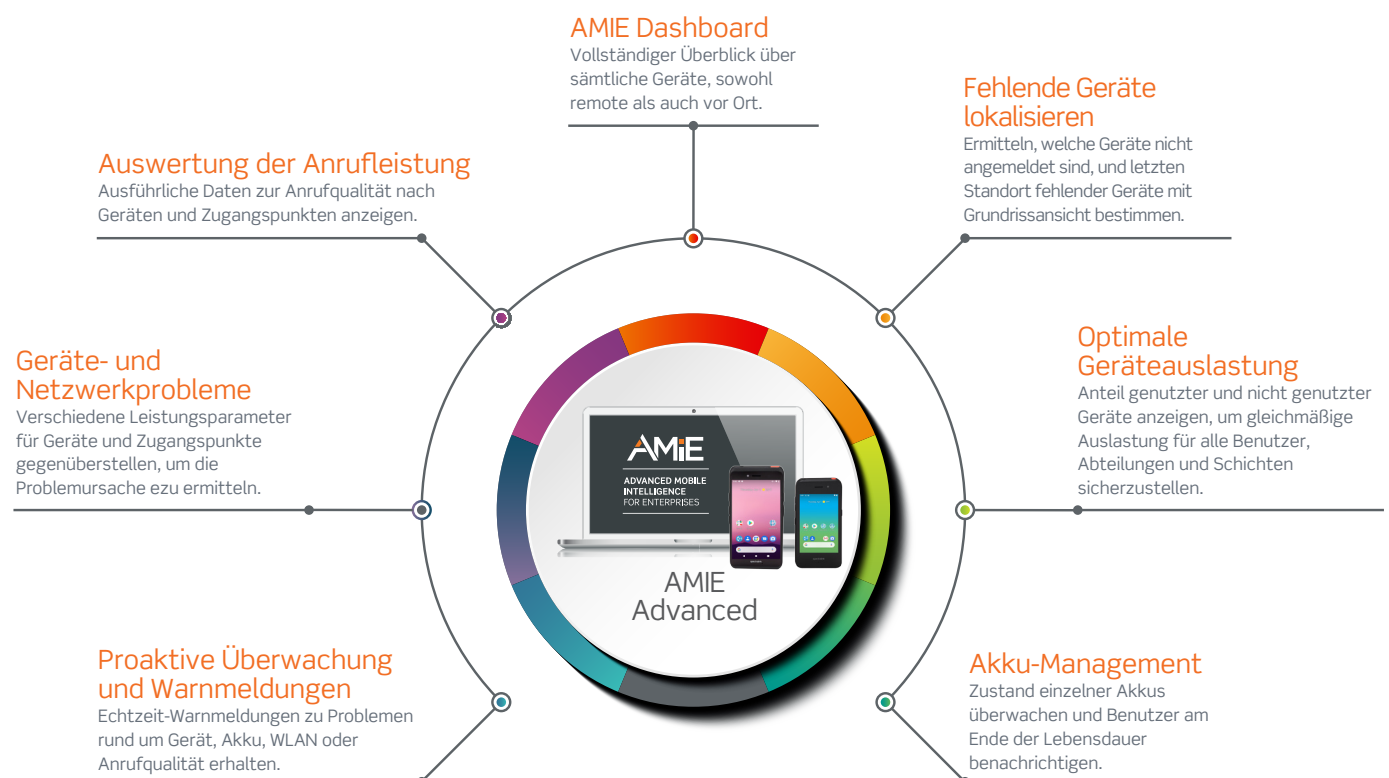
AMIE Dashboard
Vollständiger Überblick über sämtliche Geräte, sowohl remote als auch vor Ort.

Fehlende Geräte lokalisieren
Ermitteln, welche Geräte nicht angemeldet sind, und letzten Standort fehlender Geräte mit Grundrissansicht bestimmen.

Auswertung der Anrufleistung
Ausführliche Daten zur Anrufqualität nach Geräten und Zugangspunkten anzeigen.

Geräte- und Netzwerkprobleme
Verschiedene Leistungsparameter für Geräte und Zugangspunkte gegenüberstellen, um die Problemursache ezu ermitteln.

Optimale Geräteauslastung
Anteil genutzter und nicht genutzter Geräte anzeigen, um gleichmäßige Auslastung für alle Benutzer, Abteilungen und Schichten sicherzustellen.

AMiE
ADVANCED MOBILE INTELLIGENCE FOR ENTERPRISES

AMIE Advanced

Proaktive Überwachung und Warnmeldungen
Echtzeit-Warnmeldungen zu Problemen rund um Gerät, Akku, WLAN oder Anrufqualität erhalten.

Akku-Management
Zustand einzelner Akkus überwachen und Benutzer am Ende der Lebensdauer benachrichtigen.